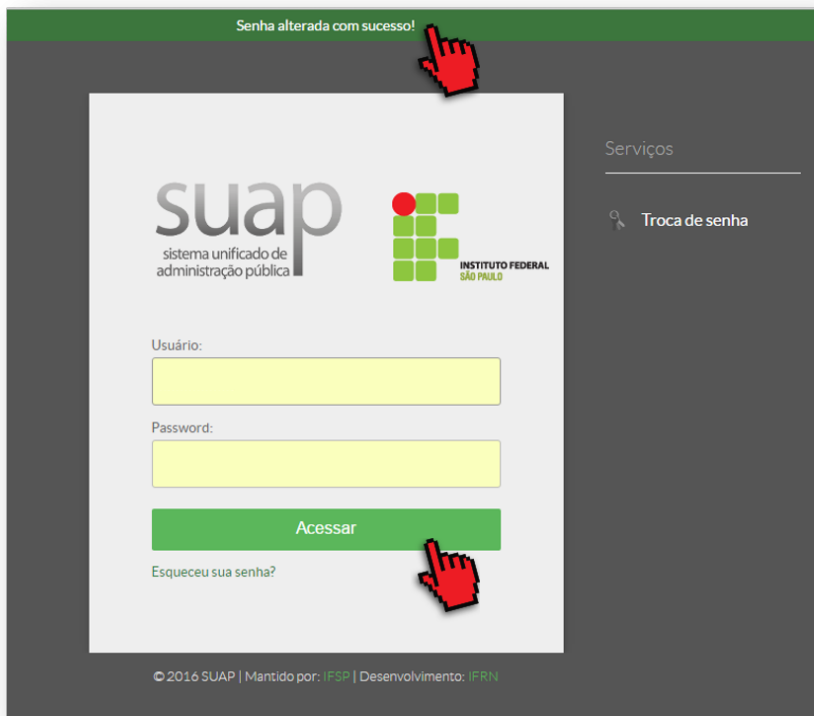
Senha alterada com sucesso!

suap
sistema unificado de administração pública

INSTITUTO FEDERAL
SÃO PAULO

Usuário:

Password:

Acessar

Esqueceu sua senha?

Serviços

Troca de senha

© 2016 SUAP | Mantido por: IFSP | Desenvolvimento: IFRN